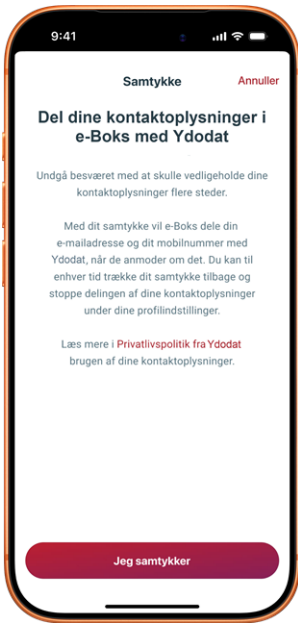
9:41

Samtykke

Annuller

Del dine kontaktoplysninger i e-Boks med Ydodat

Undgå besværet med at skulle vedligeholde dine kontaktoplysninger flere steder.

Med dit samtykke vil e-Boks dele din e-mailadresse og dit mobilnummer med Ydodat, når de anmoder om det. Du kan til enhver tid trække dit samtykke tilbage og stoppe delingen af dine kontaktoplysninger under dine profilindstillinger.

Læs mere i Privatlivspolitik fra Ydodat brugen af dine kontaktoplysninger.

Jeg samtykker